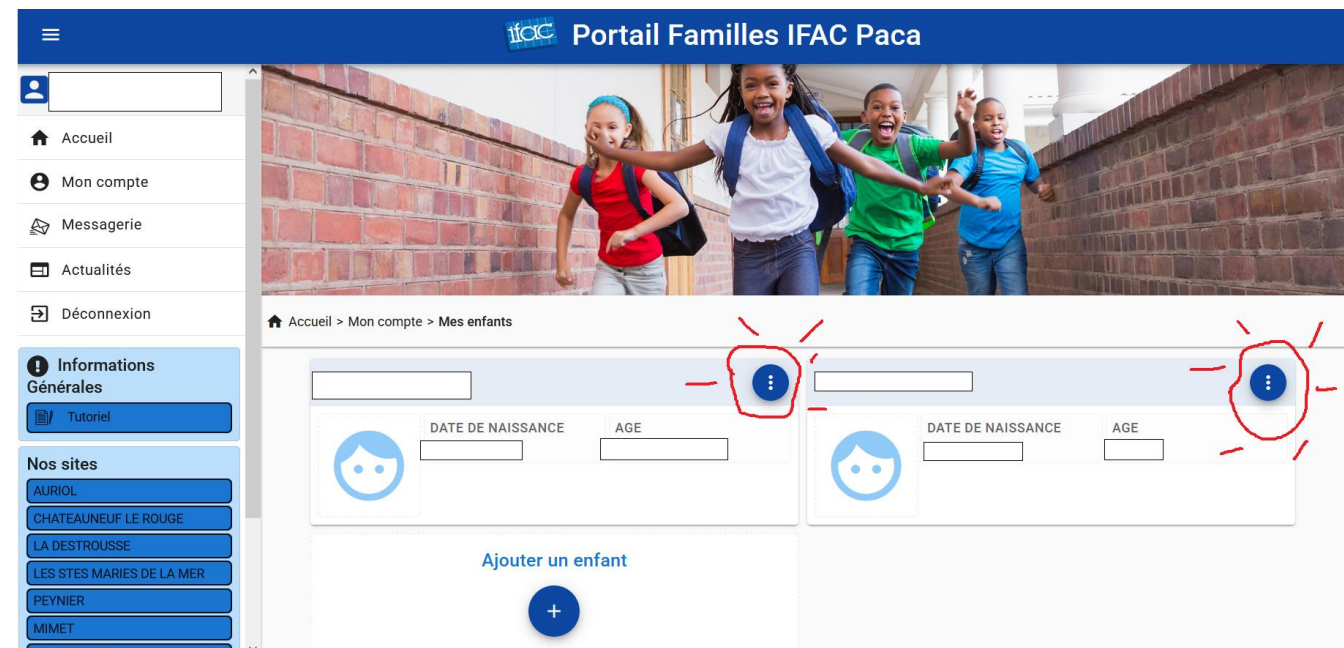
ifac Portail Familles IFAC Paca

Accueil

Mon compte

Messagerie

Actualités

Déconnexion

Informations Générales

Tutoriel

Nos sites

AURIOL

CHATEAUNEUF LE ROUGE

LA DESTROUSSE

LES STES MARIES DE LA MER

PEYNIER

MIMET

Accueil > Mon compte > Mes enfants

DATE DE NAISSANCE

AGE

DATE DE NAISSANCE

AGE

Ajouter un enfant

+